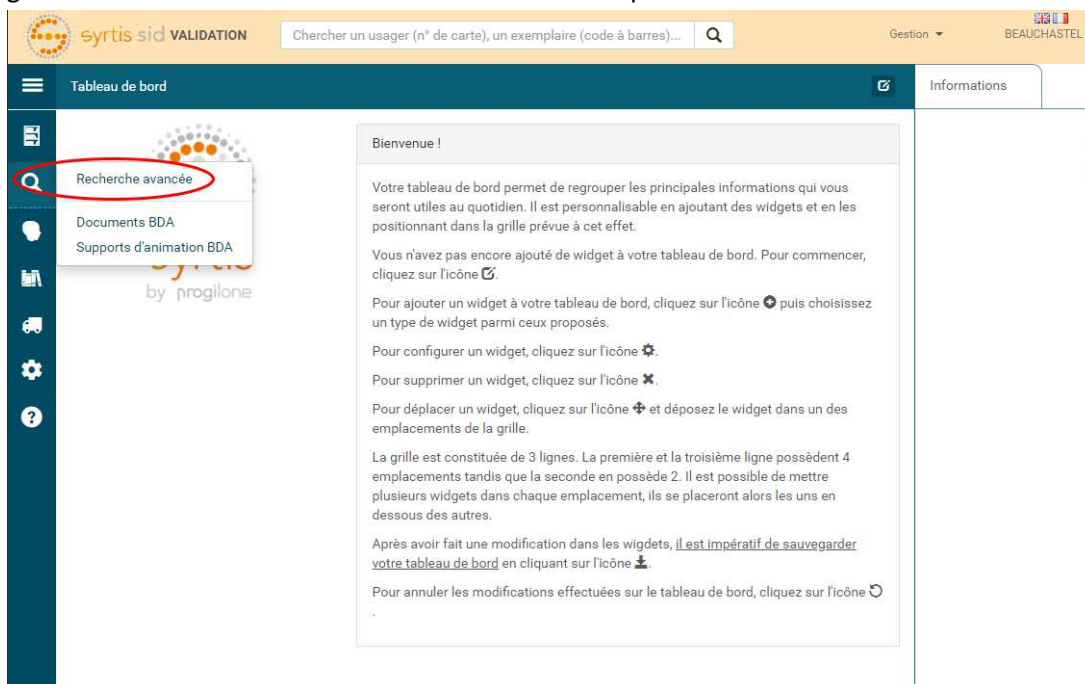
syrtis sid VALIDATION

Chercher un usager (n° de carte), un exemplaire (code à barres)...

Gestion ▾

BEAUCHASTEL

Tableau de bord

Informations

Recherche avancée

Documents BDA

Supports d'animation BDA

syrtis

by progilone

Bienvenue !

Votre tableau de bord permet de regrouper les principales informations qui vous seront utiles au quotidien. Il est personnalisable en ajoutant des widgets et en les positionnant dans la grille prévue à cet effet.

Vous n'avez pas encore ajouté de widget à votre tableau de bord. Pour commencer, cliquez sur l'icône.

Pour ajouter un widget à votre tableau de bord, cliquez sur l'icône puis choisissez un type de widget parmi ceux proposés.

Pour configurer un widget, cliquez sur l'icône.

Pour supprimer un widget, cliquez sur l'icône ✖.

Pour déplacer un widget, cliquez sur l'icône et déposez le widget dans un des emplacements de la grille.

La grille est constituée de 3 lignes. La première et la troisième ligne possèdent 4 emplacements tandis que la seconde en possède 2. Il est possible de mettre plusieurs widgets dans chaque emplacement, ils se placeront alors les uns en dessous des autres.

Après avoir fait une modification dans les wigdets, il est impératif de sauvegarder votre tableau de bord en cliquant sur l'icône.

Pour annuler les modifications effectuées sur le tableau de bord, cliquez sur l'icône
.